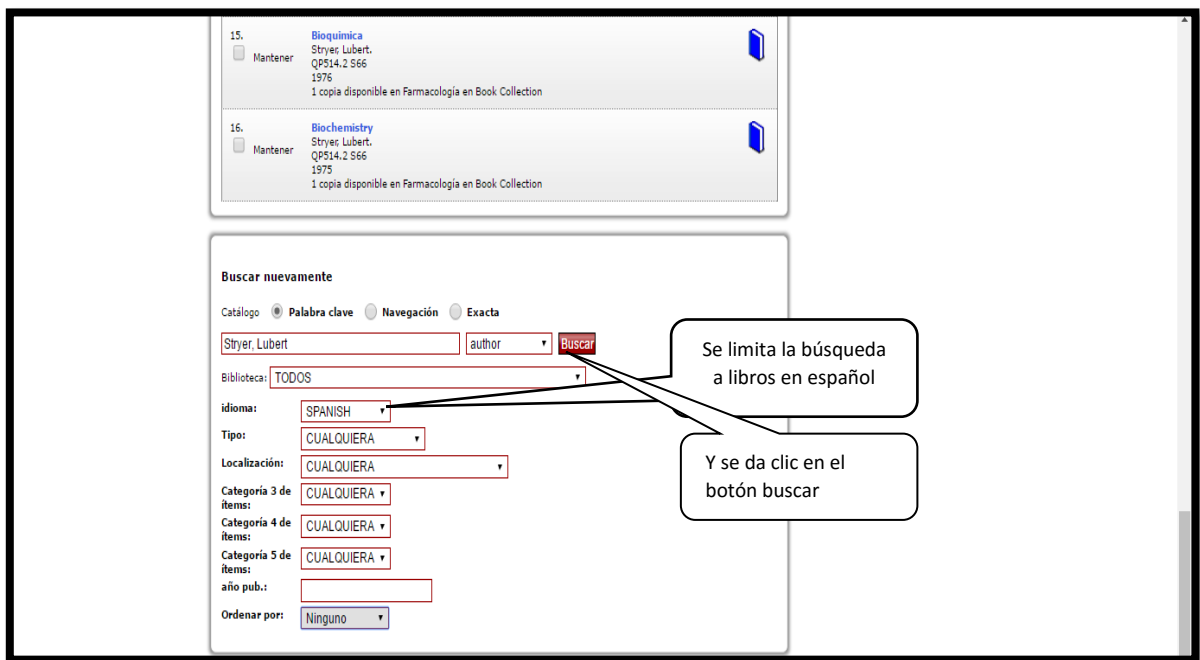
15.
Mantener
Bioquimica
Stryer, Lubert.
QP514.2 S66
1976
1 copia disponible en Farmacología en Book Collection

16.
Mantener
Biochemistry
Stryer, Lubert.
QP514.2 S66
1975
1 copia disponible en Farmacología en Book Collection

Buscar nuevamente

Catálogo Palabra clave Navegación Exacta

Stryer, Lubert | author | Buscar

Biblioteca: TODOS

idioma: SPANISH

Tipo: CUALQUIERA

Localización: CUALQUIERA

Categoría 3 de ítems: CUALQUIERA

Categoría 4 de ítems: CUALQUIERA

Categoría 5 de ítems: CUALQUIERA

año pub.:

Ordenar por: Ninguno

Se limita la búsqueda a libros en español

Y se da clic en el botón buscar